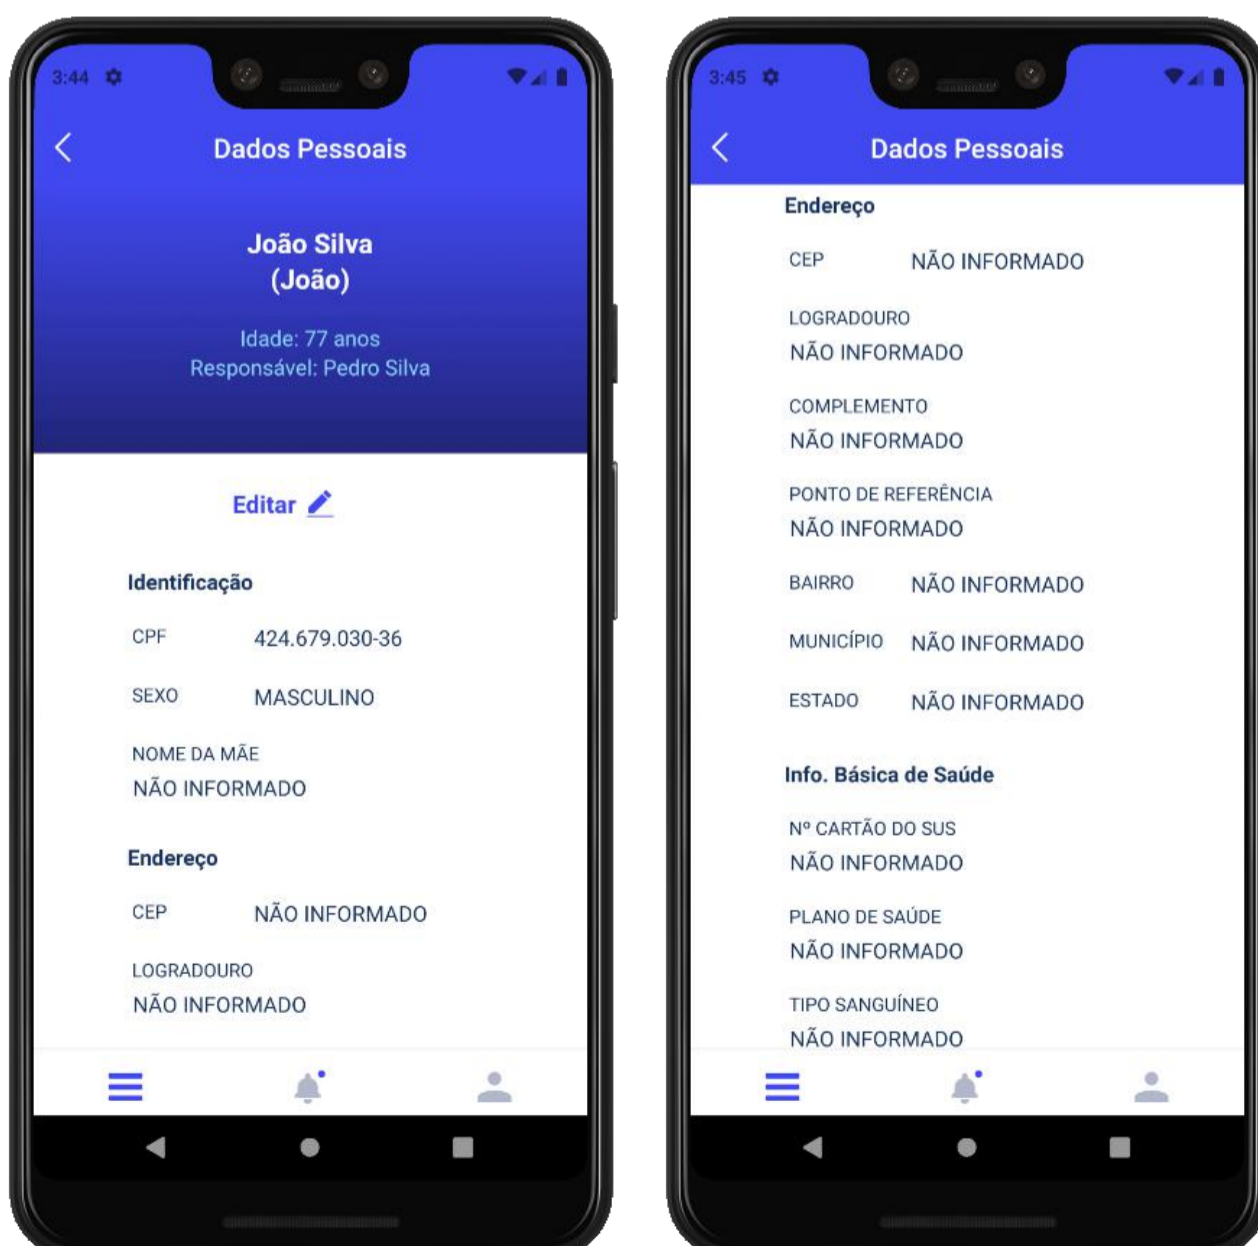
3:44

Dados Pessoais

João Silva
(João)

Idade: 77 anos
Responsável: Pedro Silva

Editar

Identificação

CPF 424.679.030-36

SEXO MASCULINO

NOME DA MÃE
NÃO INFORMADO

Endereço

CEP NÃO INFORMADO

LOGRADOURO
NÃO INFORMADO

3:45

Dados Pessoais

Endereço

CEP NÃO INFORMADO

LOGRADOURO
NÃO INFORMADO

COMPLEMENTO
NÃO INFORMADO

PONTO DE REFERÊNCIA
NÃO INFORMADO

BAIRRO NÃO INFORMADO

MUNICÍPIO NÃO INFORMADO

ESTADO NÃO INFORMADO

Info. Básica de Saúde

Nº CARTÃO DO SUS
NÃO INFORMADO

PLANO DE SAÚDE
NÃO INFORMADO

TIPO SANGUÍNEO
NÃO INFORMADO